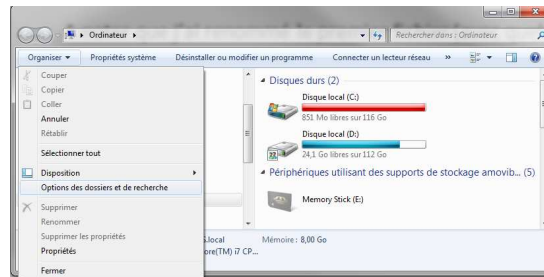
Ordinateur ▸

Rechercher dans : Ordinateur

Organiser ▾ Propriétés système Désinstaller ou modifier un programme Connecter un lecteur réseau »

Couper
Copier
Coller
Annuler
Rétablir
Sélectionner tout
Disposition
Options des dossiers et de recherche
Supprimer
Renommer
Supprimer les propriétés
Propriétés
Fermer

Disques durs (2)

Disque local (C:)
851 Mo libres sur 116 Go

Disque local (D:)
24,1 Go libres sur 112 Go

Périphériques utilisant des supports de stockage amovib... (5)

Memory Stick (E:)

.local Mémoire : 8,00 Go
ore(TM) i7 CP...